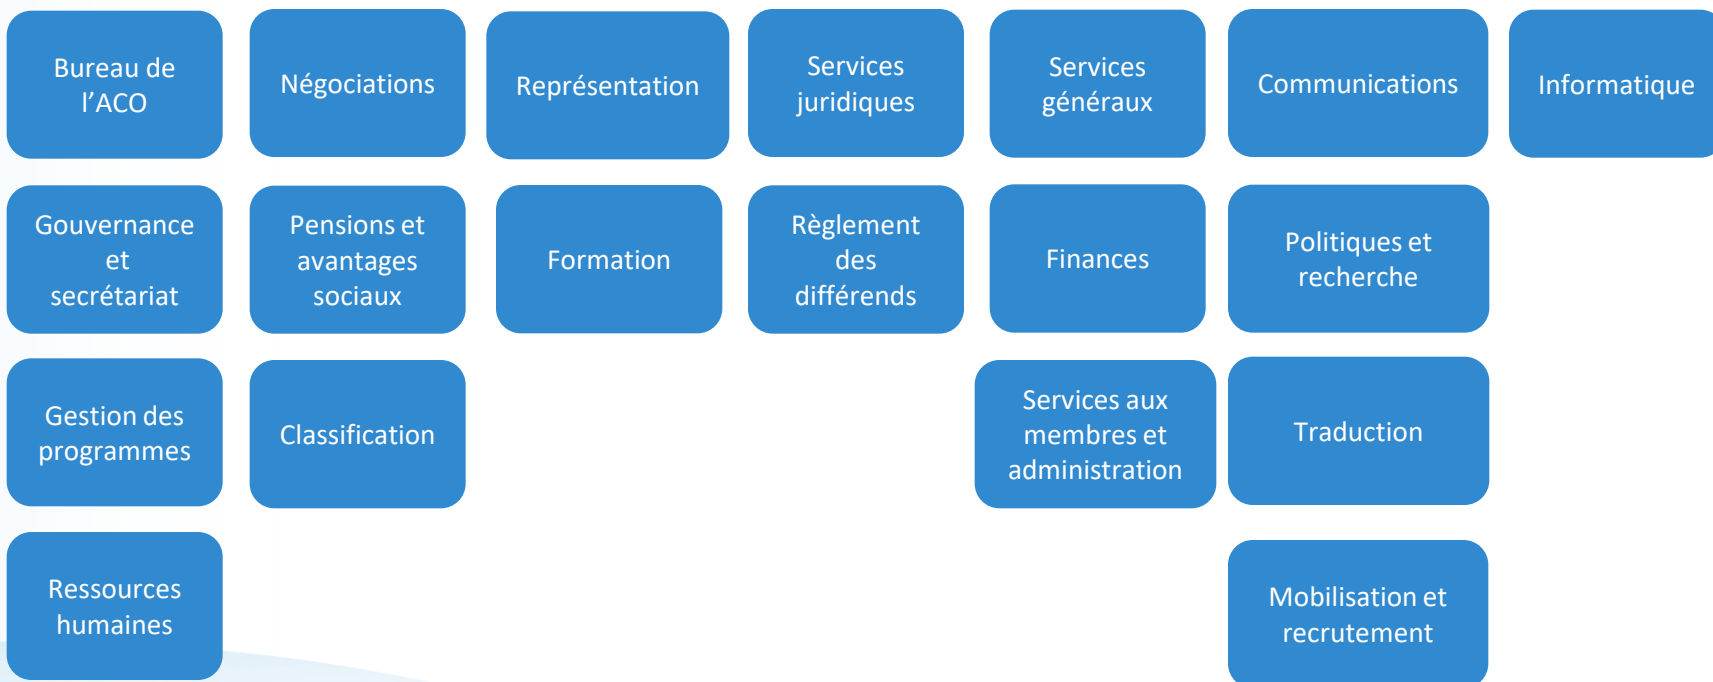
Bureau de l'ACO

Gouvernance et secrétariat

Gestion des programmes

Ressources humaines

Négociations

Pensions et avantages sociaux

Classification

Représentation

Formation

Services juridiques

Règlement des différends

Services généraux

Finances

Services aux membres et administration

Communications

Politiques et recherche

Traduction

Mobilisation et recrutement

Informatique